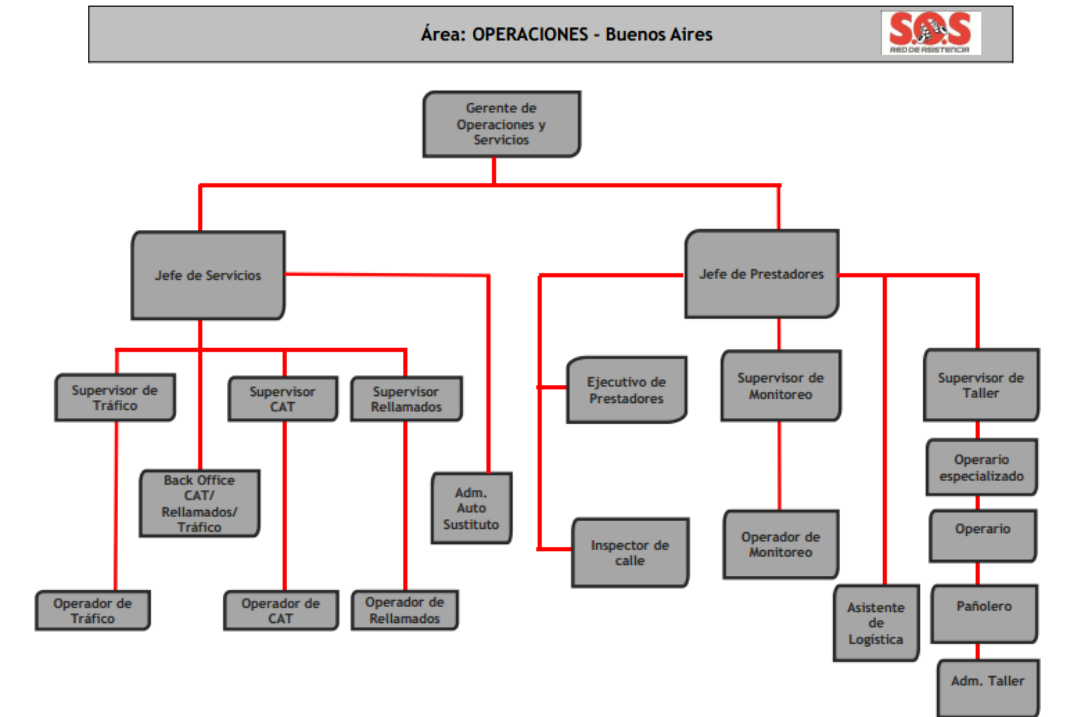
Área: OPERACIONES - Buenos Aires

SOS
RED DE ASISTENCIA

Gerente de Operaciones y Servicios

Jefe de Servicios

Jefe de Prestadores

Supervisor de Tráfico

Supervisor CAT

Supervisor Rellamados

Back Office CAT/ Rellamados/ Tráfico

Adm. Auto Sustituto

Operador de Tráfico

Operador de CAT

Operador de Rellamados

Ejecutivo de Prestadores

Inspector de calle

Supervisor de Monitoreo

Operador de Monitoreo

Asistente de Logística

Supervisor de Taller

Operario especializado

Operario

Pañolero

Adm. Taller